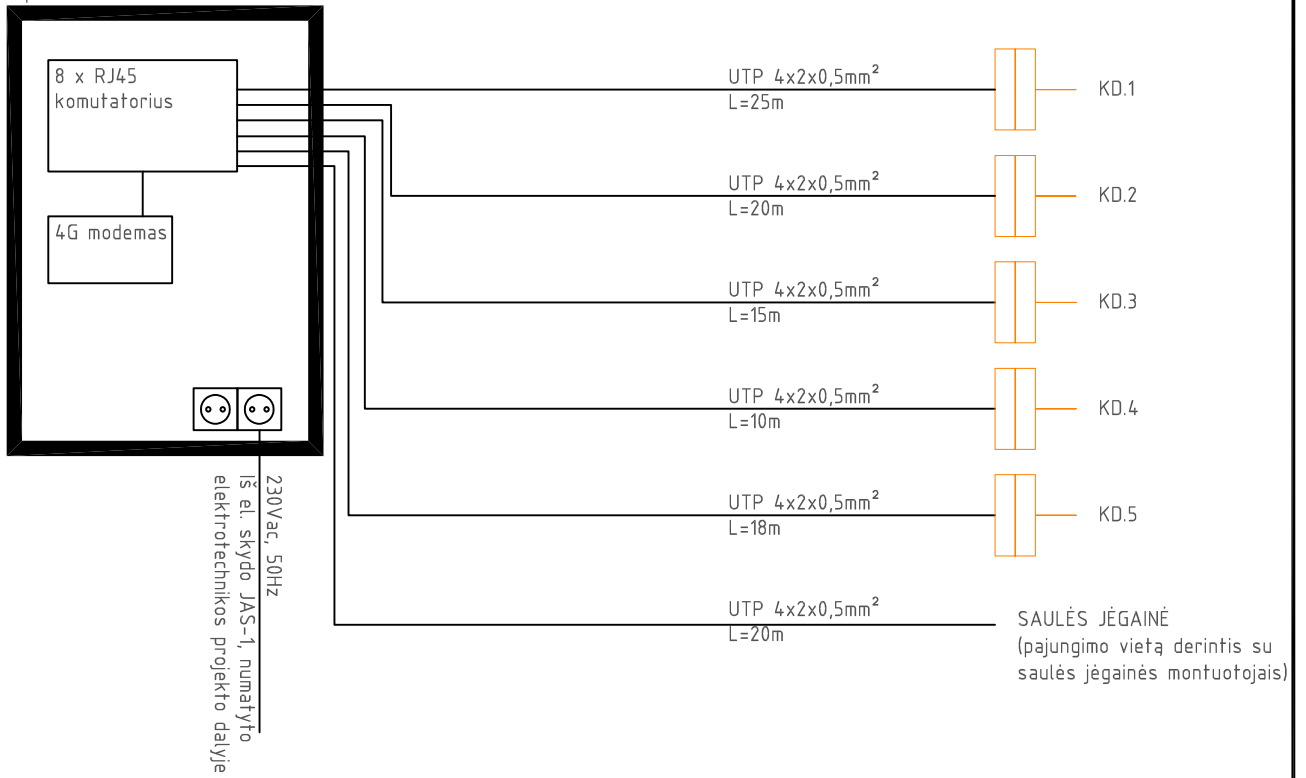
8 x RJ45 komutatorius

4G modemas

UTP 4x2x0,5mm$^2$
L=25m

KD.1

UTP 4x2x0,5mm$^2$
L=20m

KD.2

UTP 4x2x0,5mm$^2$
L=15m

KD.3

UTP 4x2x0,5mm$^2$
L=10m

KD.4

UTP 4x2x0,5mm$^2$
L=18m

KD.5

UTP 4x2x0,5mm$^2$
L=20m

SAULĖS JĖGAINĖ
(pajungimo vietą derintis su saulės jėgainės montuotojais)

230Vac, 50Hz
iš el. skydo JAS-1, numatyto elektrotechnikos projekto dalyje